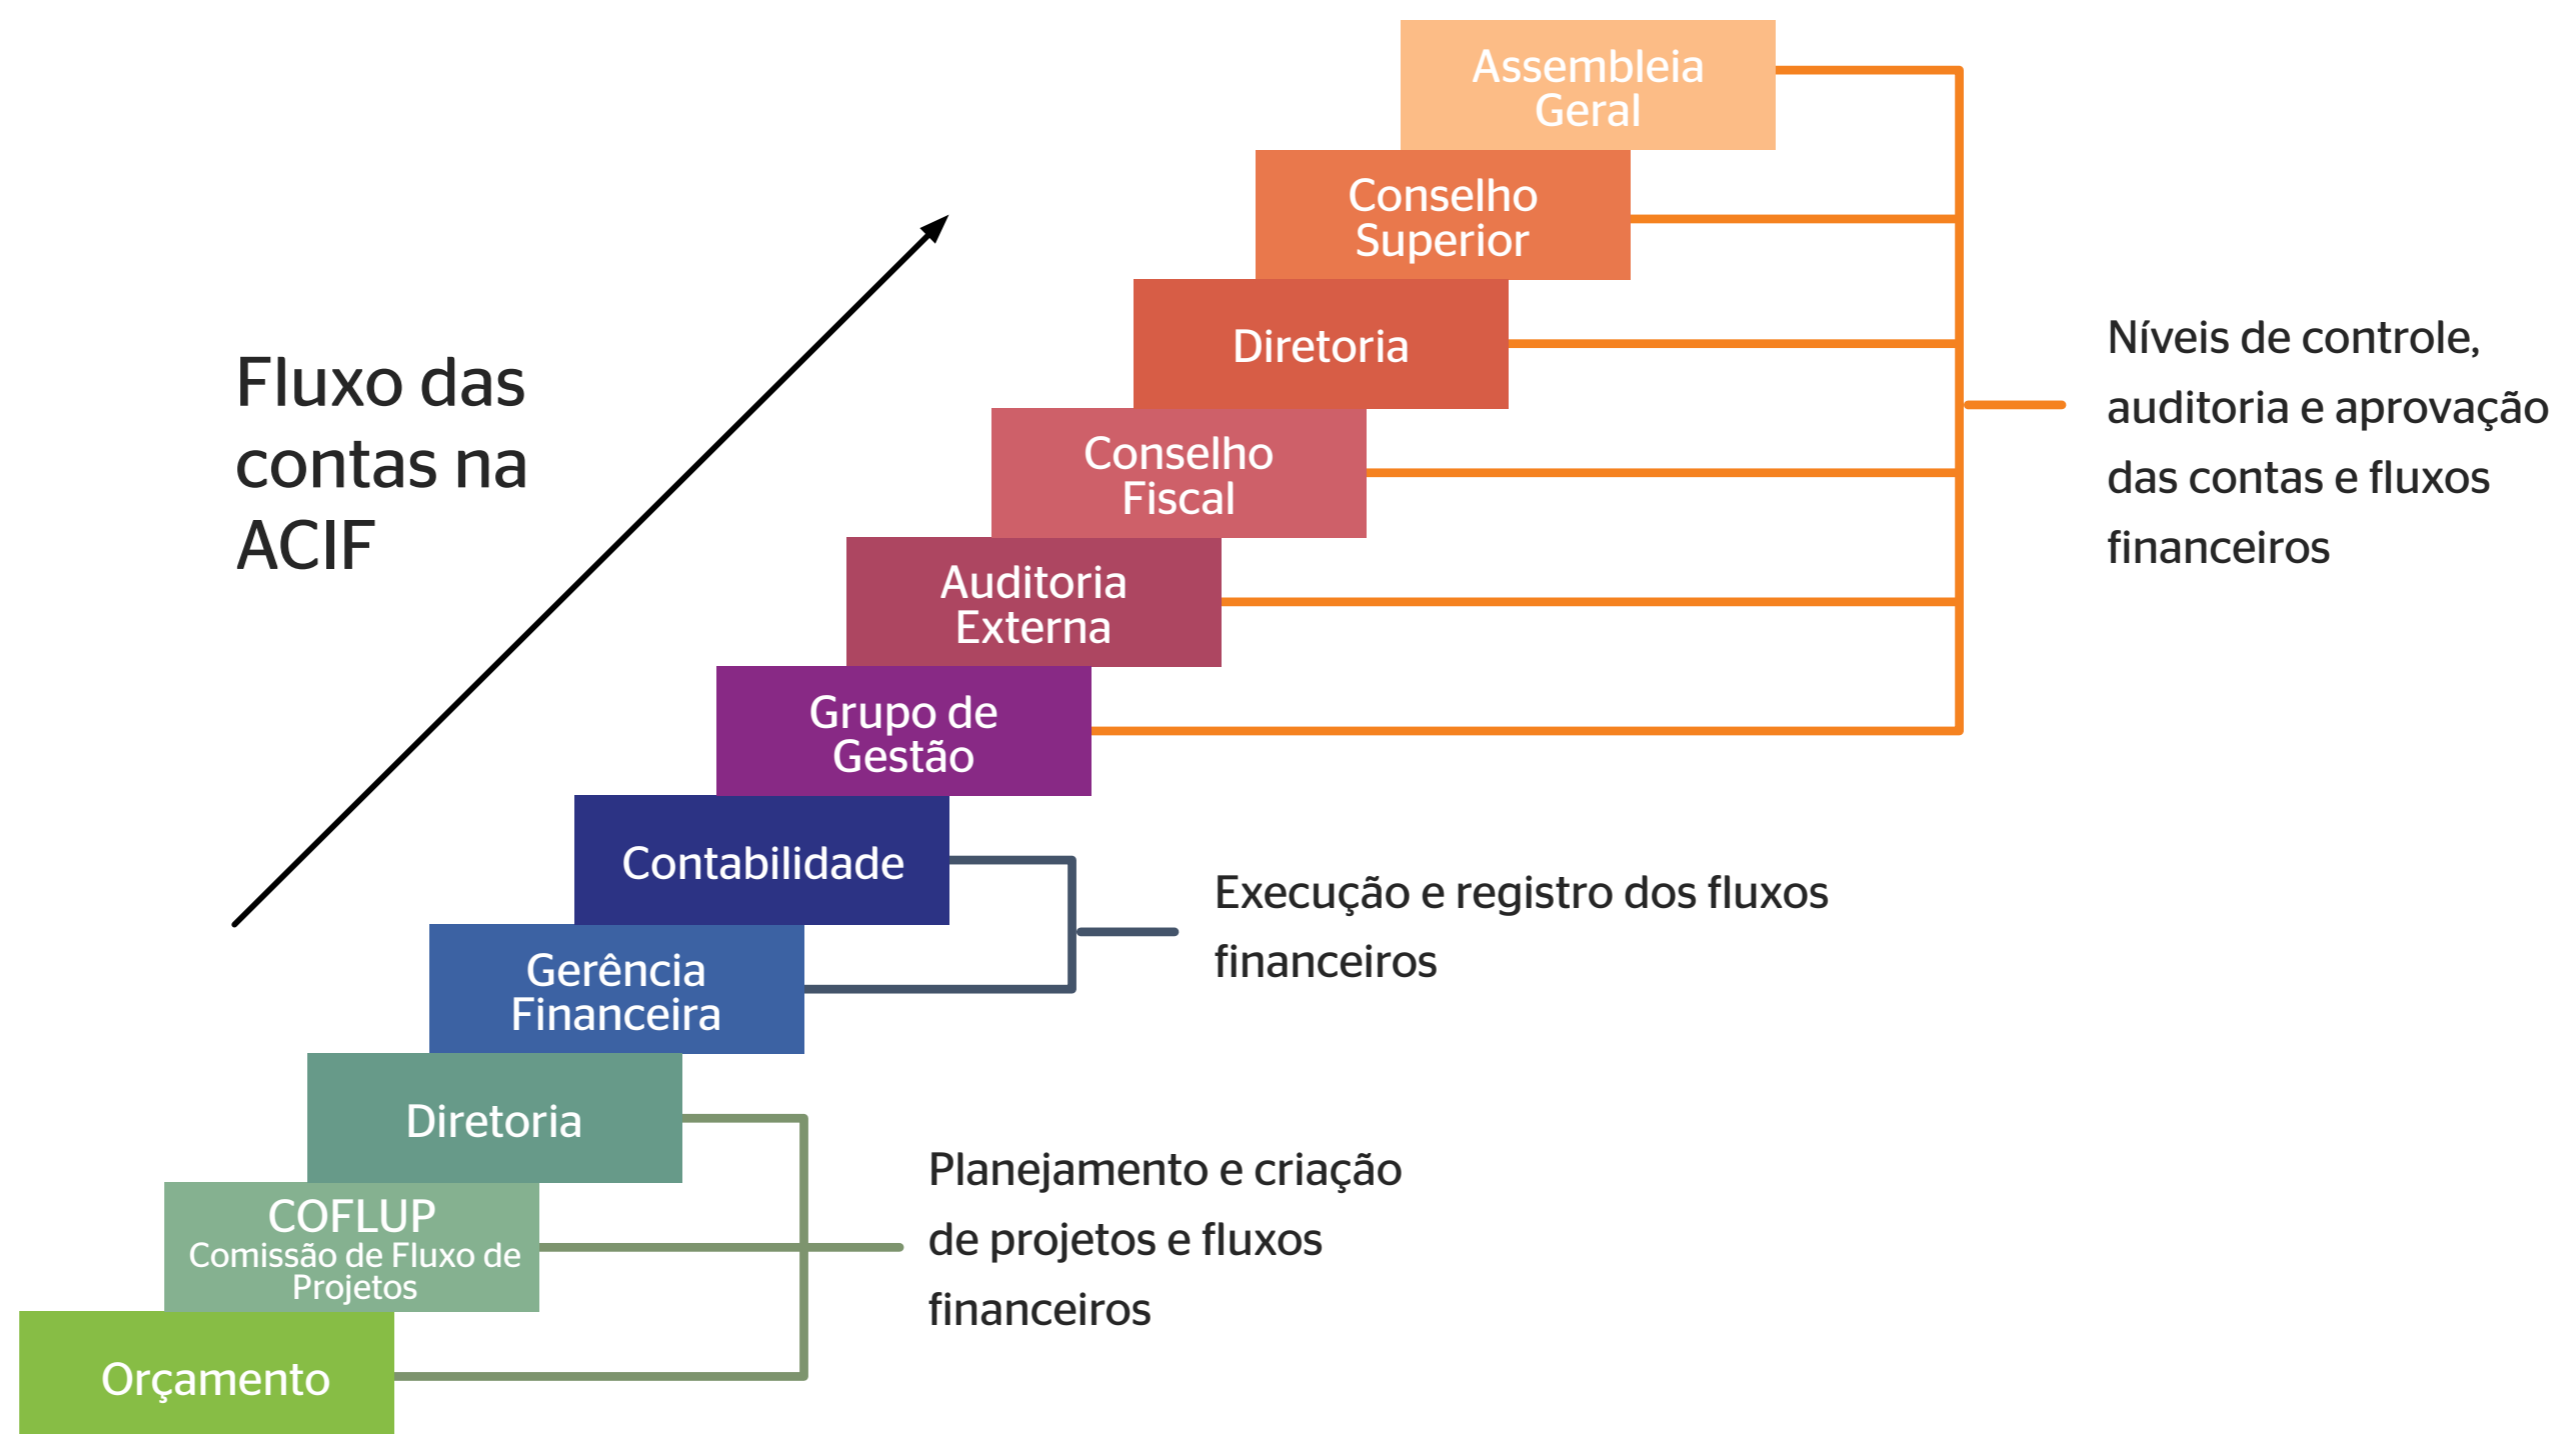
Fluxo das contas na ACIF

Assembleia Geral

Conselho Superior

Diretoria

Conselho Fiscal

Auditoria Externa

Grupo de Gestão

Níveis de controle, auditoria e aprovação das contas e fluxos financeiros

Contabilidade

Gerência Financeira

Execução e registro dos fluxos financeiros

Diretoria

COFLUP
Comissão de Fluxo de Projetos

Orçamento

Planejamento e criação de projetos e fluxos financeiros